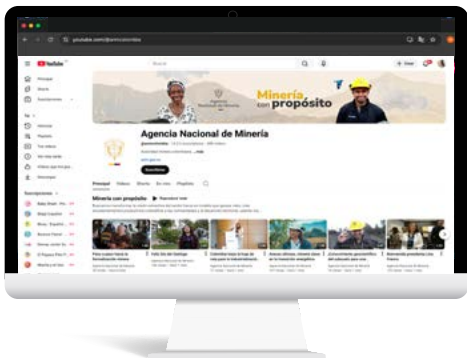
youtube.com/@anmcolombia

YouTube

Buscar

Principal
Shorts
Suscripciones

Tú
Historial
Playlists
Tus videos
Ver más tarde
Videos que me gustan
Descargas

Suscripciones

+ Crear

Agencia Nacional de Minería

Minería con propósito

Agencia Nacional de Minería

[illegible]

Suscribirse

Principal
Videos
Shorts
En vivo
Playlists

Minería con propósito ▶ Reproducir todo

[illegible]